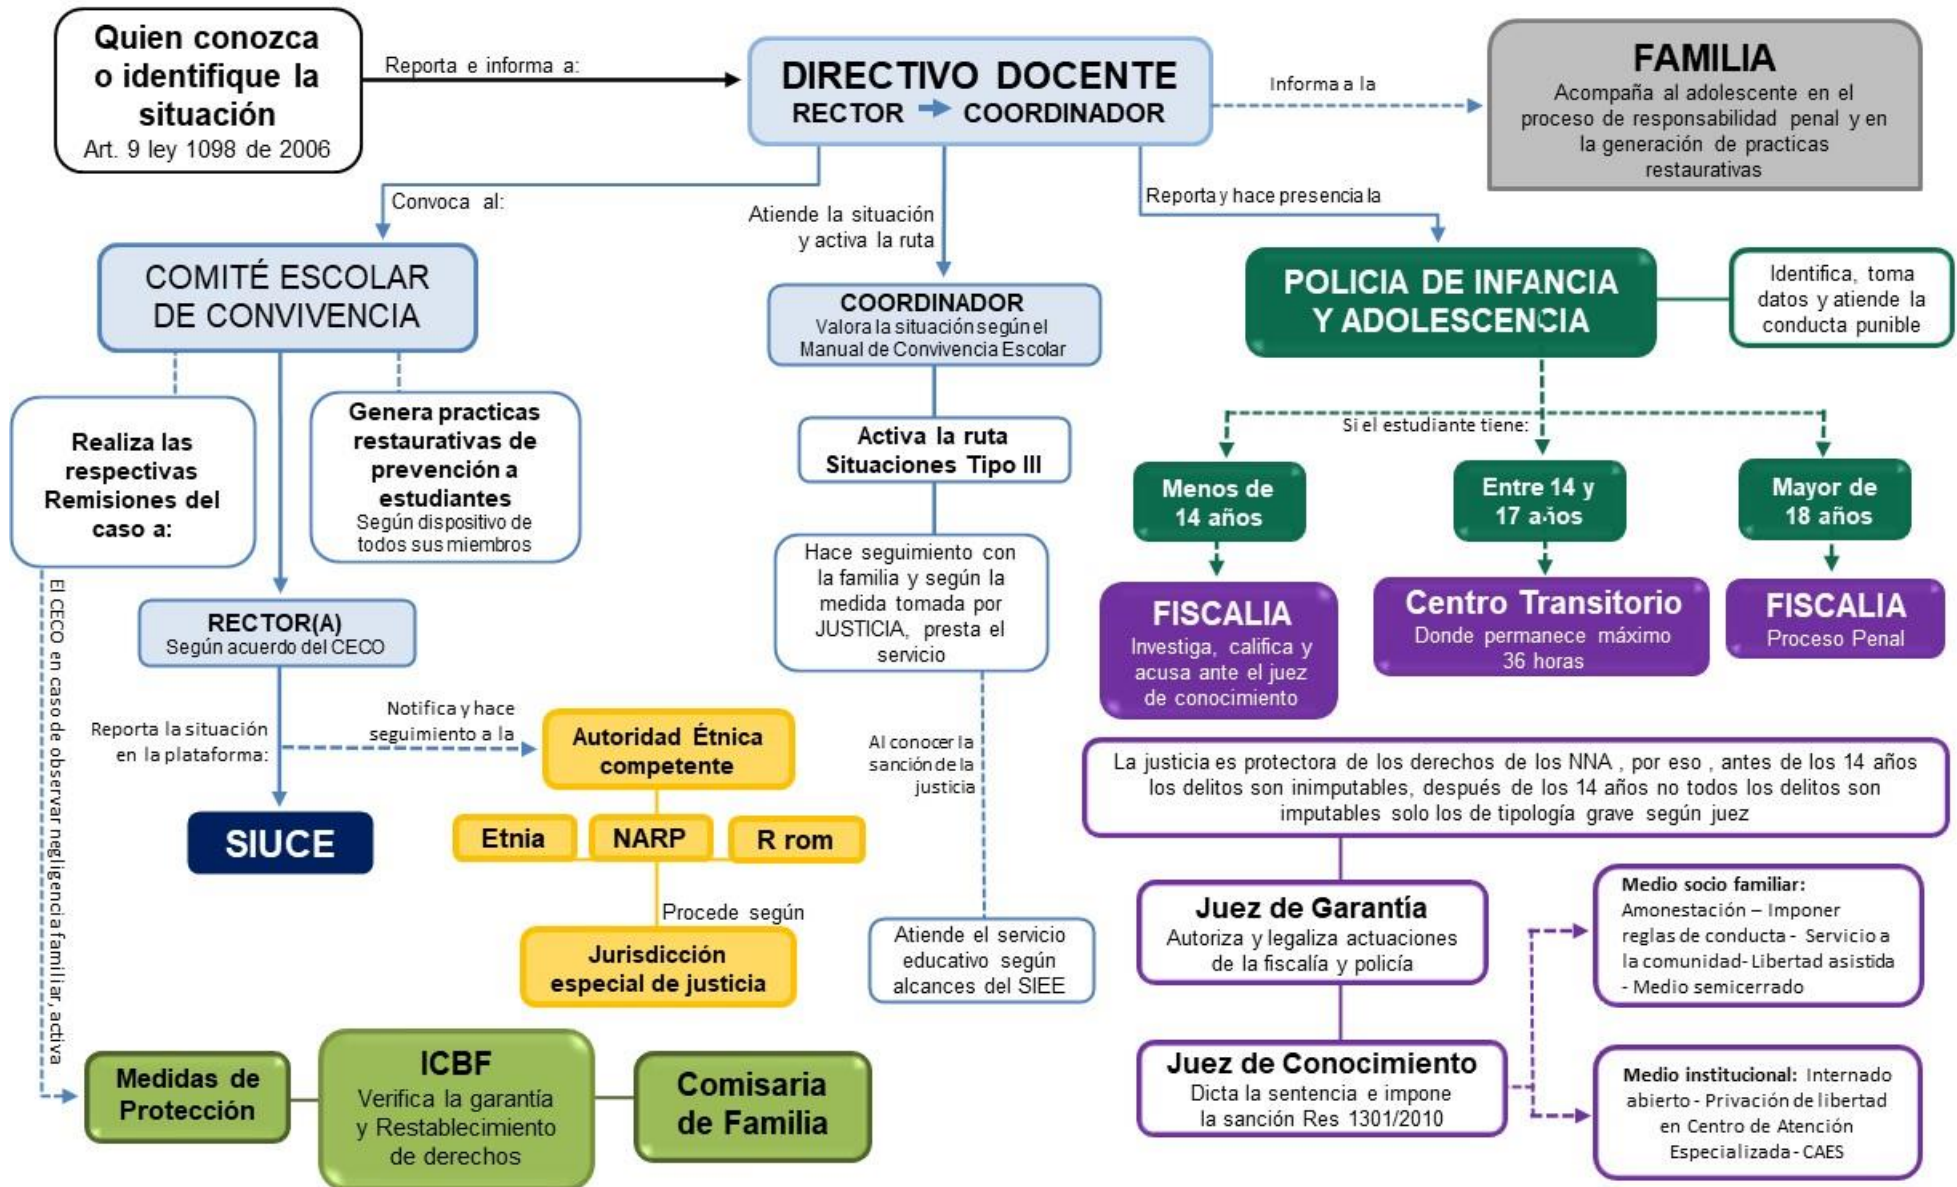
Quien conozca o identifique la situación
Art. 9 ley 1098 de 2006

Reporta e informa a:

DIRECTIVO DOCENTE
RECTOR → COORDINADOR

Informa a la

FAMILIA
Acompaña al adolescente en el proceso de responsabilidad penal y en la generación de practicas restaurativas

Convoca al:

Atiende la situación y activa la ruta

Reporta y hace presencia la

COMITÉ ESCOLAR DE CONVIVENCIA

COORDINADOR
Valora la situación según el Manual de Convivencia Escolar

POLICIA DE INFANCIA Y ADOLESCENCIA

Identifica, toma datos y atiende la conducta punible

Realiza las respectivas Remisiones del caso a:

Genera practicas restaurativas de prevención a estudiantes
Según dispositivo de todos sus miembros

Activa la ruta Situaciones Tipo III

Si el estudiante tiene:

Menos de 14 años

Entre 14 y 17 años

Mayor de 18 años

Hace seguimiento con la familia y según la medida tomada por JUSTICIA, presta el servicio

RECTOR(A)
Según acuerdo del CECO

FISCALIA
Investiga, califica y acusa ante el juez de conocimiento

Centro Transitorio
Donde permanece máximo 36 horas

FISCALIA
Proceso Penal

El CECO en caso de observar negligencia familiar, activa

Reporta la situación en la plataforma:

Notifica y hace seguimiento a la

Autoridad Étnica competente

Al conocer la sanción de la justicia

La justicia es protectora de los derechos de los NNA , por eso , antes de los 14 años los delitos son inimputables, después de los 14 años no todos los delitos son imputables solo los de tipología grave según juez

SIUCE

Etnia

NARP

R rom

Procede según

Jurisdicción especial de justicia

Juez de Garantía
Autoriza y legaliza actuaciones de la fiscalía y policía

Medio socio familiar: Amonestación – Imponer reglas de conducta - Servicio a la comunidad- Libertad asistida - Medio semicerrado

Atiende el servicio educativo según alcances del SIEE

Medidas de Protección

ICBF
Verifica la garantía y Restablecimiento de derechos

Comisaria de Familia

Juez de Conocimiento
Dicta la sentencia e impone la sanción Res 1301/2010

Medio institucional: Internado abierto - Privación de libertad en Centro de Atención Especializada - CAES